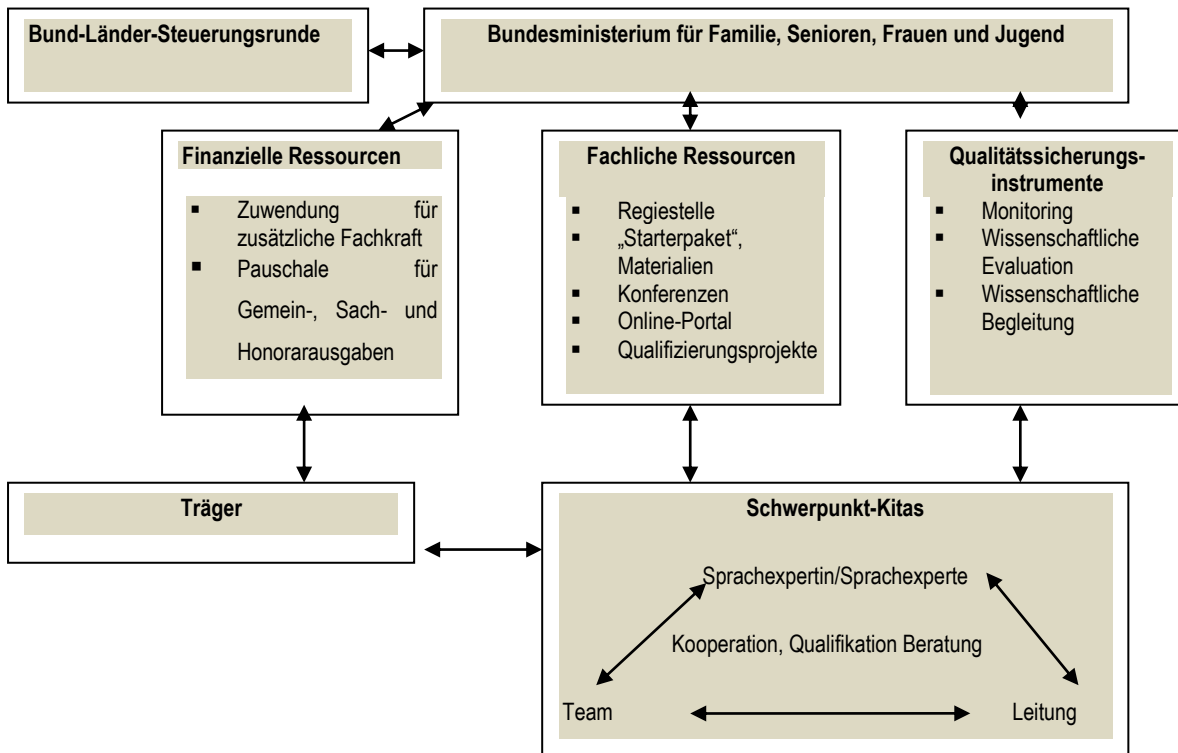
Bund-Länder-Steuerungsrunde

Bundesministerium für Familie, Senioren, Frauen und Jugend

Finanzielle Ressourcen

- Zuwendung für zusätzliche Fachkraft
- Pauschale für Gemein-, Sach- und Honorarausgaben

Fachliche Ressourcen

- Regiestelle
- „Starterpaket", Materialien
- Konferenzen
- Online-Portal
- Qualifizierungsprojekte

Qualitätssicherungsinstrumente

- Monitoring
- Wissenschaftliche Evaluation
- Wissenschaftliche Begleitung

Träger

Schwerpunkt-Kitas

Sprachexpertin/Sprachexperte

Kooperation, Qualifikation Beratung

Team

Leitung